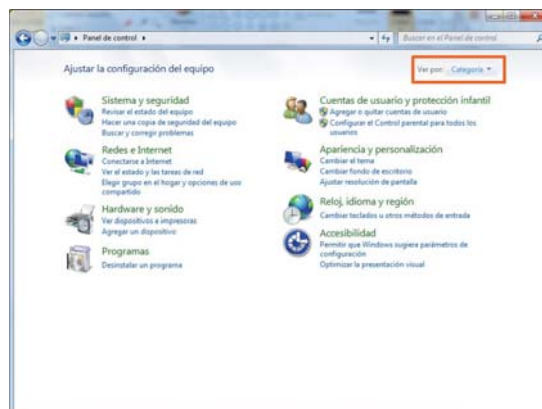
Panel de control ▸

Buscar en el Panel de control

Ajustar la configuración del equipo

Ver por: Categoría ▾

Sistema y seguridad
Revisar el estado del equipo
Hacer una copia de seguridad del equipo
Buscar y corregir problemas

Redes e Internet
Conectarse a Internet
Ver el estado y las tareas de red
Elegir grupo en el hogar y opciones de uso compartido

Hardware y sonido
Ver dispositivos e impresoras
Agregar un dispositivo

Programas
Desinstalar un programa

Cuentas de usuario y protección infantil
Agregar o quitar cuentas de usuario
Configurar el Control parental para todos los usuarios

Apariencia y personalización
Cambiar el tema
Cambiar fondo de escritorio
Ajustar resolución de pantalla

Reloj, idioma y región
Cambiar teclados u otros métodos de entrada

Accesibilidad
Permitir que Windows sugiera parámetros de configuración
Optimizar la presentación visual